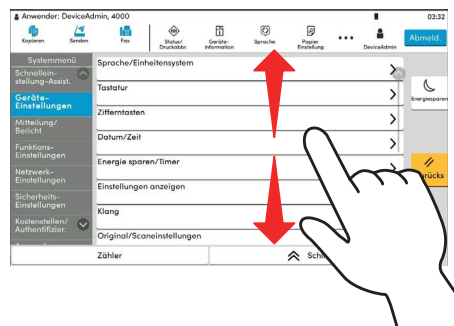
Anwender: DeviceAdmin, 4000

03:32

Kopieren

Senden

Fax

Status/ Druckabbr.

Geräte-information

Sprache

Papier Einstellung

DeviceAdmin

Abmeld.

Systemmenü

Schnelleinstellung-Assist.

Geräte-Einstellungen

Mitteilung/ Bericht

Funktions-Einstellungen

Netzwerk-Einstellungen

Sicherheits-Einstellungen

Kostenstellen/ Authentifizier.

Sprache/Einheitensystem

Tastatur

Zifferntasten

Datum/Zeit

Energie sparen/Timer

Einstellungen anzeigen

Klang

Original/Scaneinstellungen

Energiesparen

Zurück

Zähler

Schl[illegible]